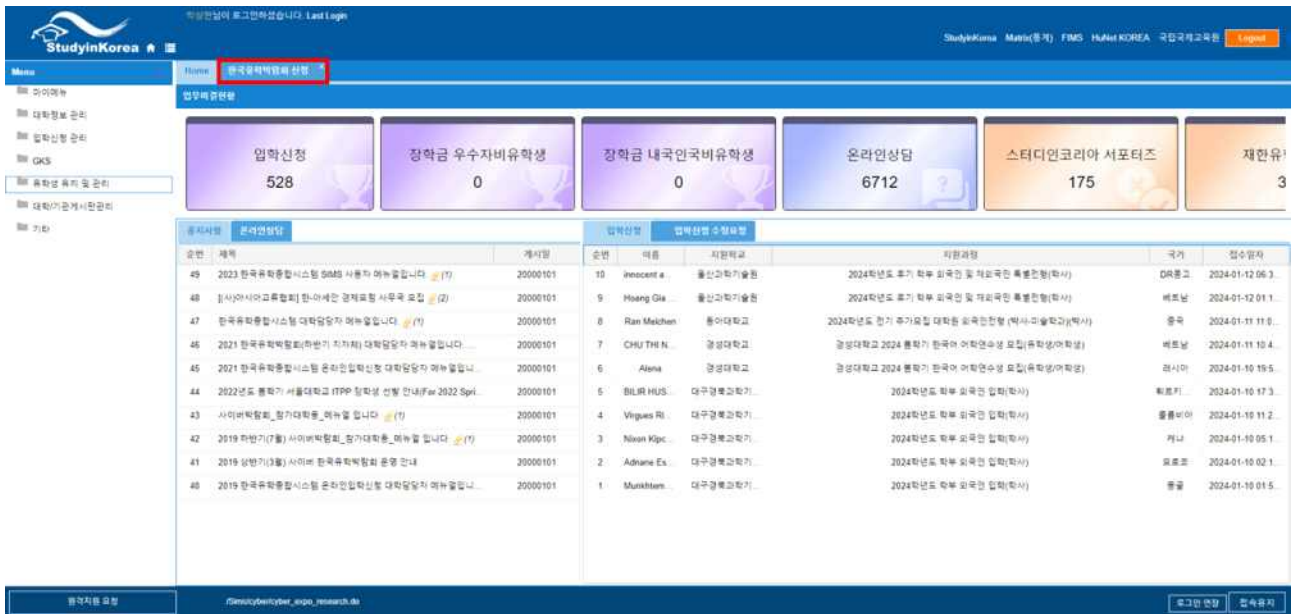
StudyinKorea

학생관님이 로그인하셨습니다. Last Login

StudyinKorea Matrix(통계) FIMS HuNet KOREA 국립국제교육원 Logout

Menu

마이메뉴
대학정보 관리
입학신청 관리
GKS
유학생 유치 및 관리
대학/기관게시판관리
기타

Home 한국유학박람회 신청

업무비중현황

입학신청 528

장학금 우수자비유학생 0

장학금 내국인국비유학생 0

온라인상담 6712

스터디인코리아 서포터즈 175

재한유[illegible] 3

공지사항 온라인상담

| 순번 | 제목 | 게시일 |
|---|---|---|
| 49 | 2023 한국유학종합시스템 SIMS 사용자 매뉴얼입니다 (1) | 20000101 |
| 48 | [사)아시아교류협회] 한-아세안 경제포럼 사무국 모집 (2) | 20000101 |
| 47 | 한국유학종합시스템 대학담당자 매뉴얼입니다 (1) | 20000101 |
| 46 | 2021 한국유학박람회(하반기 지자체) 대학담당자 매뉴얼입니다 | 20000101 |
| 45 | 2021 한국유학종합시스템 온라인입학신청 대학담당자 매뉴얼입니... | 20000101 |
| 44 | 2022년도 통합기 서울대학교 ITPP 장학생 선발 안내(For 2022 Spri... | 20000101 |
| 43 | 사이버박람회_참가대학용_매뉴얼 입니다 (1) | 20000101 |
| 42 | 2019 하반기(7월) 사이버박람회_참가대학용_매뉴얼 입니다 (1) | 20000101 |
| 41 | 2019 상반기(3월) 사이버 한국유학박람회 운영 안내 | 20000101 |
| 40 | 2019 한국유학종합시스템 온라인입학신청 대학담당자 매뉴얼입니... | 20000101 |

입학신청 입학현황 수정요청

| 순번 | 이름 | 지원학교 | 지원과정 | 국가 | 접수일자 |
|---|---|---|---|---|---|
| 10 | innocent a... | 울산과학기술원 | 2024학년도 후기 학부 외국인 및 재외국민 특별전형(학사) | DR콩고 | 2024-01-12 06:3... |
| 9 | Hoang Gia ... | 울산과학기술원 | 2024학년도 후기 학부 외국인 및 재외국민 특별전형(학사) | 베트남 | 2024-01-12 01:1... |
| 8 | Ran Meichen | 동아대학교 | 2024학년도 전기 추가모집 대학원 외국인전형 (박사-미술학과)(박사) | 중국 | 2024-01-11 11:0... |
| 7 | CHU THI N... | 경성대학교 | 경성대학교 2024 통학기 한국어 어학연수생 모집(유학생/어학생) | 베트남 | 2024-01-11 10:4... |
| 6 | Alena | 경성대학교 | 경성대학교 2024 통학기 한국어 어학연수생 모집(유학생/어학생) | 러시아 | 2024-01-10 19:5... |
| 5 | BILIR HUS... | 대구경북과학기... | 2024학년도 학부 외국인 입학(학사) | 튀르키... | 2024-01-10 17:3... |
| 4 | Virgues Ri... | 대구경북과학기... | 2024학년도 학부 외국인 입학(학사) | 콜롬비아 | 2024-01-10 11:2... |
| 3 | Nixon Kipc... | 대구경북과학기... | 2024학년도 학부 외국인 입학(학사) | 케냐 | 2024-01-10 05:1... |
| 2 | Adnane Es... | 대구경북과학기... | 2024학년도 학부 외국인 입학(학사) | 모로코 | 2024-01-10 02:1... |
| 1 | Munkhtem... | 대구경북과학기... | 2024학년도 학부 외국인 입학(학사) | 몽골 | 2024-01-10 01:5... |

원격지원 요청

/Sims/cyber/cyber_expo_research.do

로그인 연장 접속유지